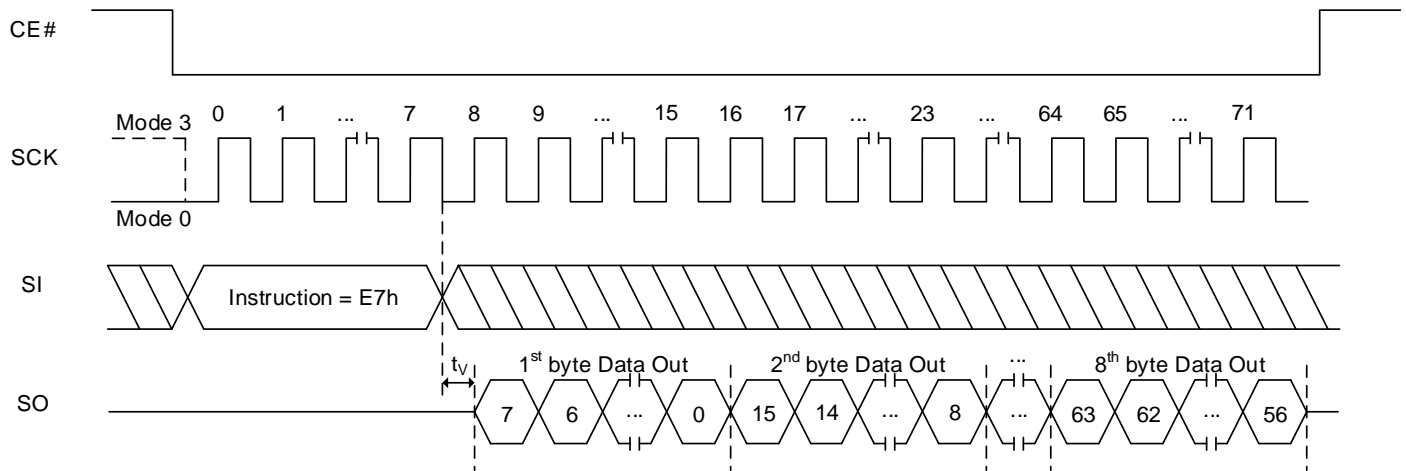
CE#

Mode 3 0 1 ... 7 8 9 ... 15 16 17 ... 23 ... 64 65 ... 71

SCK

Mode 0

SI

Instruction = E7h

$t_V$

1$^{st}$ byte Data Out

2$^{nd}$ byte Data Out

...

8$^{th}$ byte Data Out

SO

7 6 ... 0 15 14 ... 8 ... 63 62 ... 56